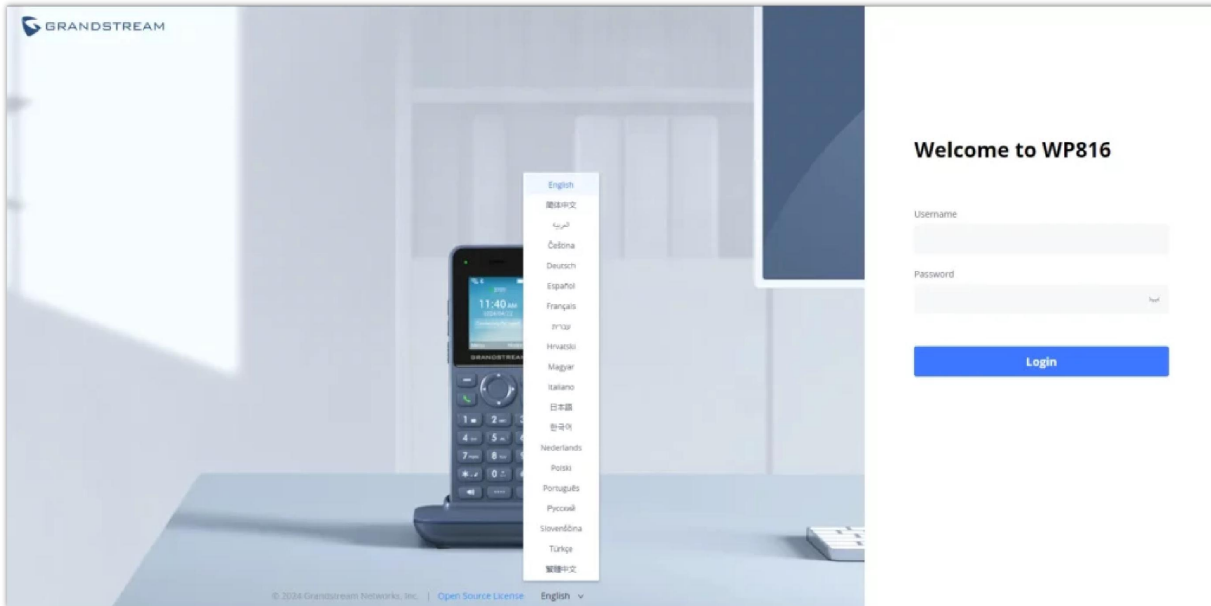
GRANDSTREAM

English
简体中文
العربية
Čeština
Deutsch
Español
Français
עברית
Hrvatski
Magyar
Italiano
日本語
한국어
Nederlands
Polski
Português
Русский
Slovenščina
Türkçe
繁體中文

11:40 AM

GRANDSTREAM

© 2024 Grandstream Networks, Inc. | Open Source License English

Welcome to WP816

Username

Password

Login